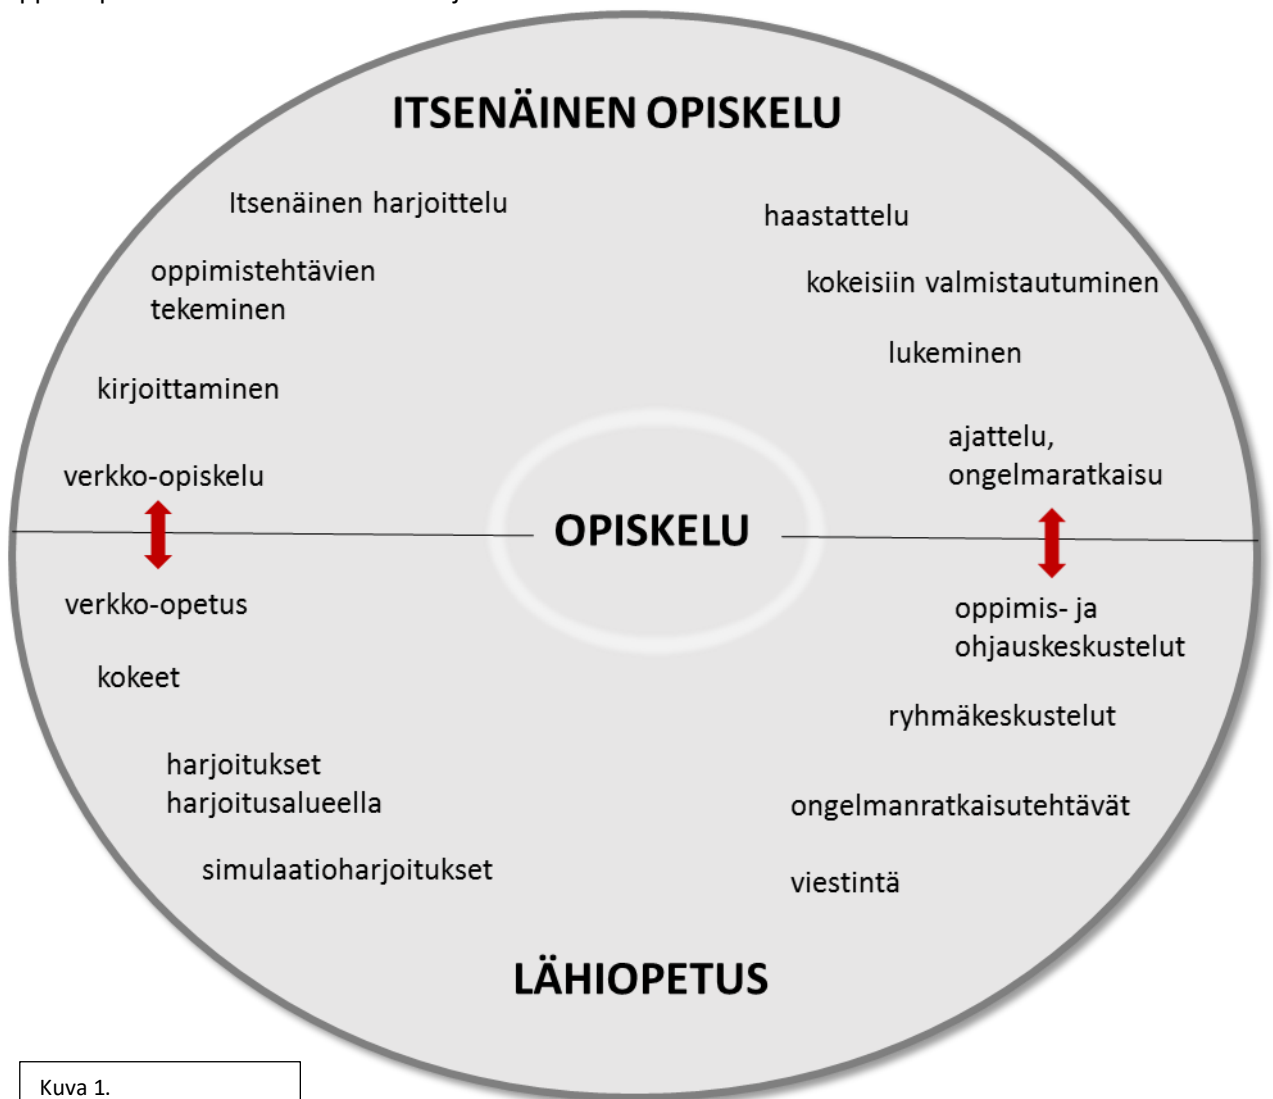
ITSENÄINEN OPISKELU

Itsenäinen harjoittelu

haastattelu

oppimistehtävien tekeminen

kokeisiin valmistautuminen

lukeminen

kirjoittaminen

ajattelu, ongelmaratkaisu

verkko-opiskelu

OPISKELU

verkko-opetus

oppimis- ja ohjauskeskustelut

kokeet

ryhmäkeskustelut

harjoitukset harjoitusalueella

ongelmanratkaisutehtävät

simulaatioharjoitukset

viestintä

LÄHIOPETUS

Kuva 1.